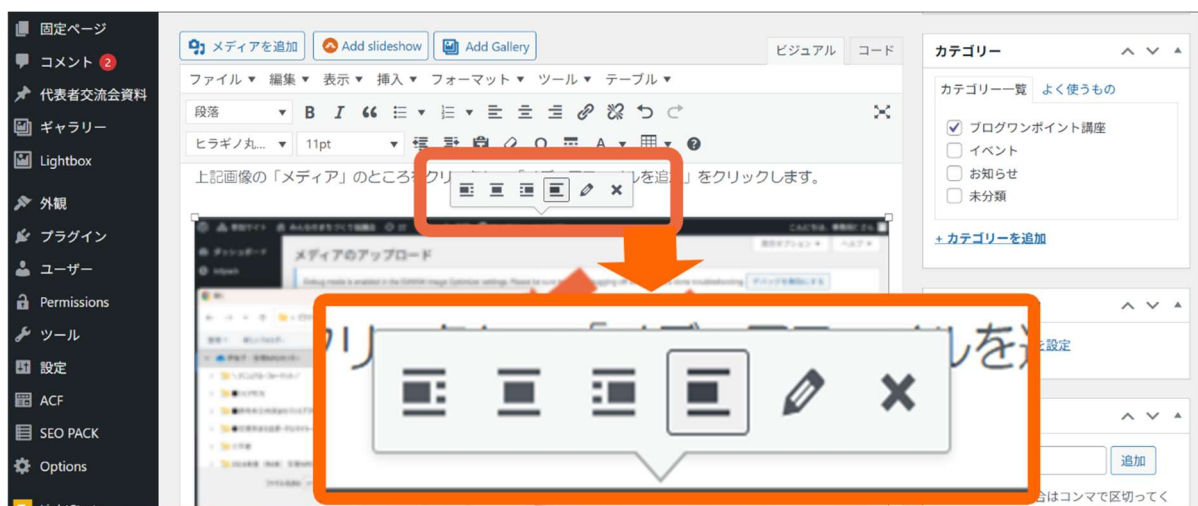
固定ページ
コメント 2
代表者交流会資料
ギャラリー
Lightbox
外観
プラグイン
ユーザー
Permissions
ツール
設定
ACF
SEO PACK
Options

メディアを追加
Add slideshow
Add Gallery
ビジュアル
コード
ファイル ▾
編集 ▾
表示 ▾
挿入 ▾
フォーマット ▾
ツール ▾
テーブル ▾
段落
ヒラギノ丸...
11pt

上記画像の「メディア」のところをクリ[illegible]「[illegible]ルを追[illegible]」をクリックします。

メディアのアップロード

クリ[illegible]ルを追

カテゴリー
カテゴリー一覧
よく使うもの
ブログワンポイント講座
イベント
お知らせ
未分類
+ カテゴリーを追加
を設定
追加
合はコンマで区切ってく